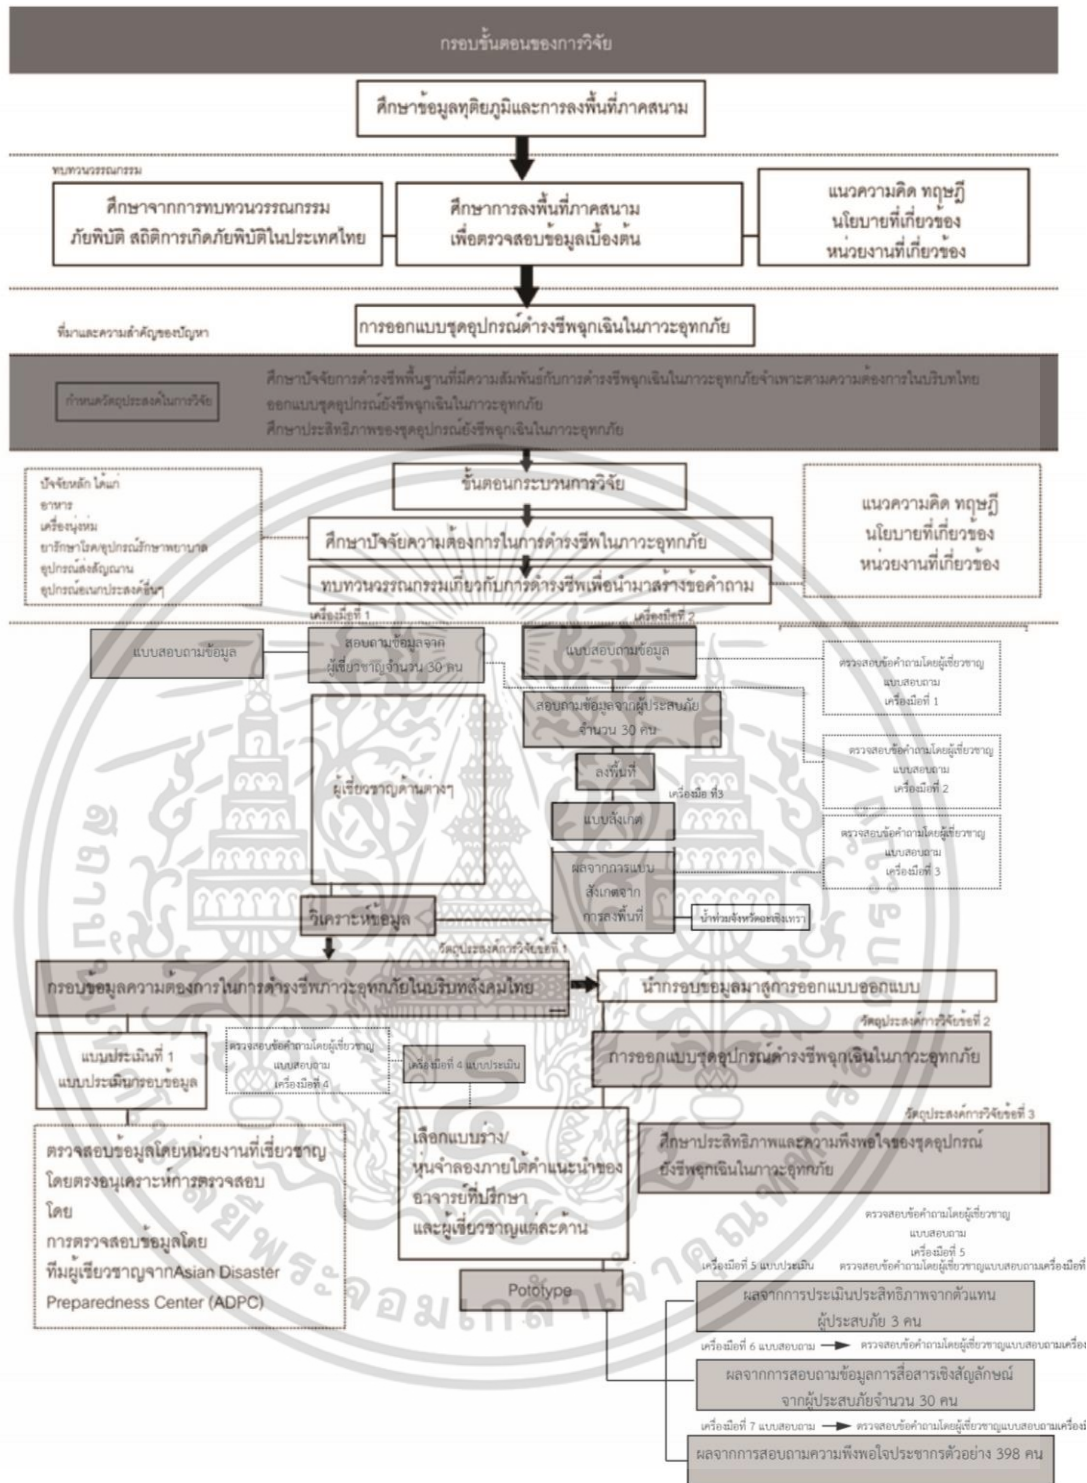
กรอบขั้นตอนของการวิจัย

ศึกษาข้อมูลทุติยภูมิและการลงพื้นที่ภาคสนาม

ทบทวนวรรณกรรม

ศึกษาจากการทบทวนวรรณกรรม ภัยพิบัติ สถิติการเกิดภัยพิบัติในประเทศไทย

ศึกษาการลงพื้นที่ภาคสนาม เพื่อตรวจสอบข้อมูลเบื้องต้น

แนวความคิด ทฤษฎี นโยบายที่เกี่ยวข้อง หน่วยงานที่เกี่ยวข้อง

ที่มาและความสำคัญของปัญหา

การออกแบบชุดอุปกรณ์ดำรงชีพฉุกเฉินในภาวะอุทกภัย

กำหนดวัตถุประสงค์การวิจัย

ศึกษาปัจจัยการดำรงชีพพื้นฐานที่มีความสัมพันธ์กับการดำรงชีพฉุกเฉินในภาวะอุทกภัยจำเพาะตามความต้องการในบริบทไทย
ออกแบบชุดอุปกรณ์ยังชีพฉุกเฉินในภาวะอุทกภัย
ศึกษาประสิทธิภาพของชุดอุปกรณ์ยังชีพฉุกเฉินในภาวะอุทกภัย

ปัจจัยหลัก ได้แก่
อาหาร
เครื่องนุ่งห่ม
ยารักษาโรค/อุปกรณ์รักษาพยาบาล
อุปกรณ์ส่งสัญญาณ
อุปกรณ์อเนกประสงค์อื่นๆ

ขั้นตอนกระบวนการวิจัย

ศึกษาปัจจัยความต้องการในการดำรงชีพในภาวะอุทกภัย

ทบทวนวรรณกรรมเกี่ยวกับการดำรงชีพเพื่อนำมาสร้างข้อคำถาม

แนวความคิด ทฤษฎี นโยบายที่เกี่ยวข้อง หน่วยงานที่เกี่ยวข้อง

เครื่องมือที่ 1

เครื่องมือที่ 2

แบบสอบถามข้อมูล

สอบถามข้อมูลจากผู้เชี่ยวชาญจำนวน 30 คน

แบบสอบถามข้อมูล

ตรวจสอบข้อคำถามโดยผู้เชี่ยวชาญ แบบสอบถาม เครื่องมือที่ 1

สอบถามข้อมูลจากผู้ประสบภัย จำนวน 30 คน

ตรวจสอบข้อคำถามโดยผู้เชี่ยวชาญ แบบสอบถาม เครื่องมือที่ 2

ผู้เชี่ยวชาญด้านต่างๆ

ลงพื้นที่

เครื่องมือ ที่3

แบบสังเกต

ตรวจสอบข้อคำถามโดยผู้เชี่ยวชาญ แบบสอบถาม เครื่องมือที่ 3

ผลจากการแบบสังเกตจากการลงพื้นที่

น้ำท่วมจังหวัดฉะเชิงเทรา

วิเคราะห์ข้อมูล

วัตถุประสงค์การวิจัยข้อที่ 1

กรอบข้อมูลความต้องการในการดำรงชีพภาวะอุทกภัยในบริบทสังคมไทย

นำกรอบข้อมูลมาสู่การออกแบบออกแบบ

วัตถุประสงค์การวิจัยข้อที่ 2

แบบประเมินที่ 1 แบบประเมินกรอบข้อมูล

ตรวจสอบข้อคำถามโดยผู้เชี่ยวชาญ แบบสอบถาม เครื่องมือที่ 4

เครื่องมือที่ 4 แบบประเมิน

การออกแบบชุดอุปกรณ์ดำรงชีพฉุกเฉินในภาวะอุทกภัย

วัตถุประสงค์การวิจัยข้อที่ 3

ตรวจสอบข้อมูลโดยหน่วยงานที่เชี่ยวชาญ โดยตรงอนุเคราะห์การตรวจสอบ โดย การตรวจสอบข้อมูลโดย ทีมผู้เชี่ยวชาญจากAsian Disaster Preparedness Center (ADPC)

เลือกแบบร่าง/ หุ่นจำลองภายใต้คำแนะนำของ อาจารย์ที่ปรึกษา และผู้เชี่ยวชาญแต่ละด้าน

ศึกษาประสิทธิภาพและความพึงพอใจของชุดอุปกรณ์ ยังชีพฉุกเฉินในภาวะอุทกภัย

ตรวจสอบข้อคำถามโดยผู้เชี่ยวชาญ แบบสอบถาม เครื่องมือที่ 5

เครื่องมือที่ 5 แบบประเมิน

ตรวจสอบข้อคำถามโดยผู้เชี่ยวชาญแบบสอบถามเครื่องมือที่

Pototype

ผลจากการประเมินประสิทธิภาพจากตัวแทน ผู้ประสบภัย 3 คน

เครื่องมือที่ 6 แบบสอบถาม

ตรวจสอบข้อคำถามโดยผู้เชี่ยวชาญแบบสอบถามเครื่อง

ผลจากการสอบถามข้อมูลการสื่อสารเชิงสัญลักษณ์ จากผู้ประสบภัยจำนวน 30 คน

เครื่องมือที่ 7 แบบสอบถาม

ตรวจสอบข้อคำถามโดยผู้เชี่ยวชาญแบบสอบถามเครื่อง

ผลจากการสอบถามความพึงพอใจประชากรตัวอย่าง 398 คน